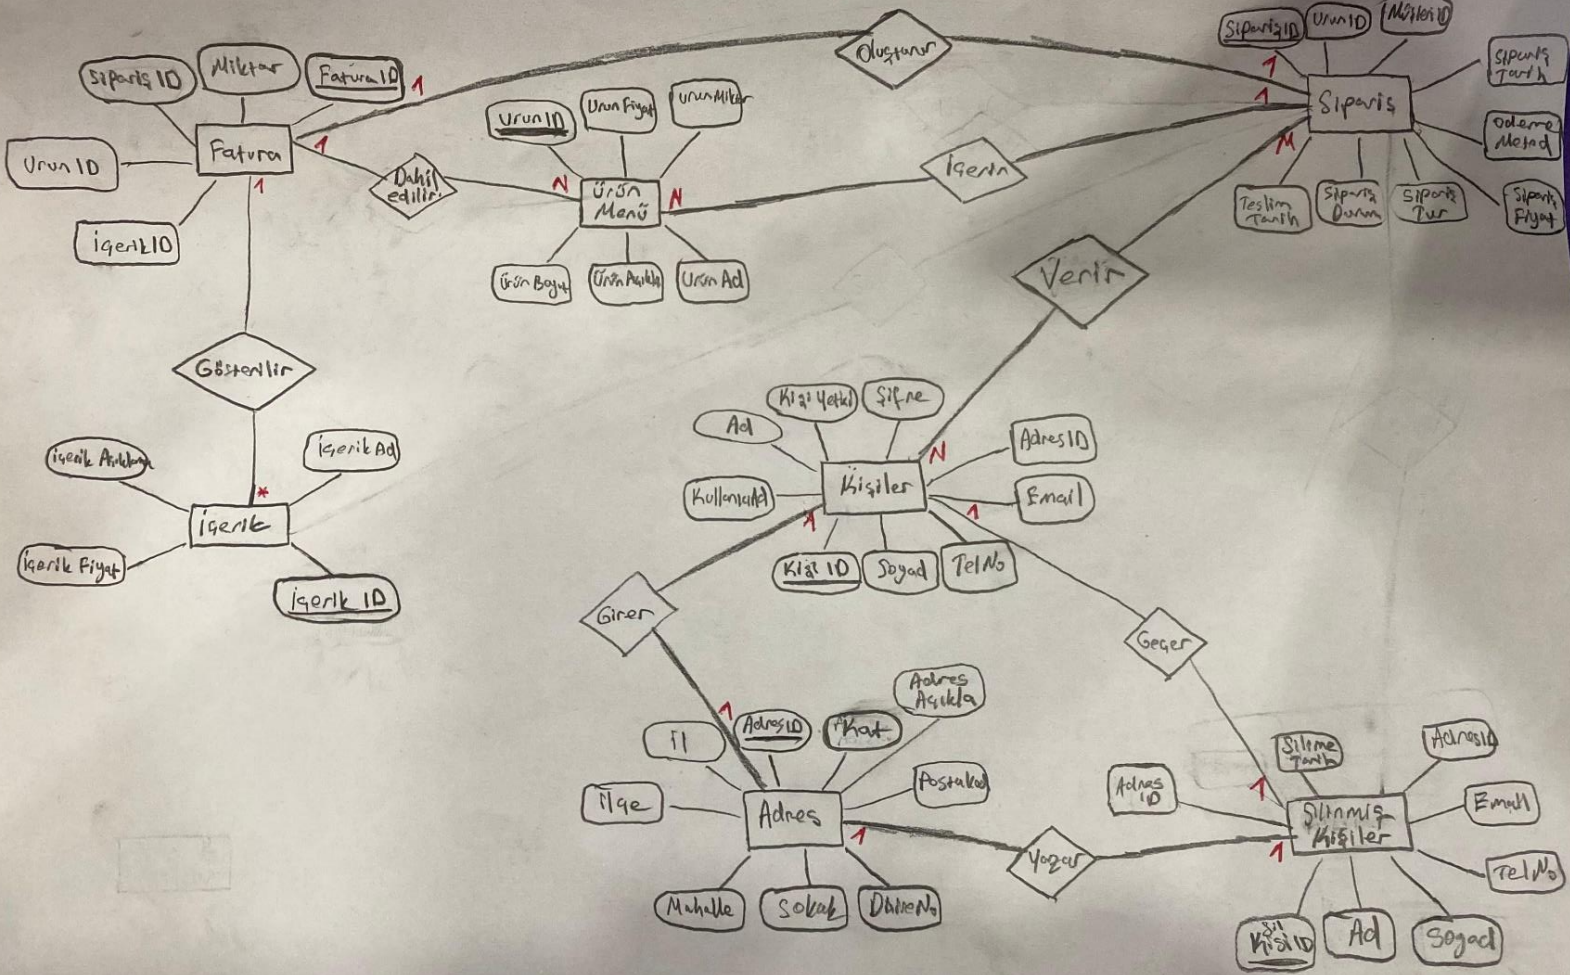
Siparis ID
Miktar
Fatura ID
1
Urun ID
Fatura
1
1
içerikID
Oluşturur
1
1
SiparişID
UrunID
MüşteriID
Siparis Tarih
Siparis
Odeme Metod
M
Teslim Tarih
Siparis Durum
Siparis Tur
Siparis Fiyat
UrunID
Urun Fiyat
UrunMiktar
Dahil edilir
N
Ürün Menü
N
İçerir
Ürün Boyut
Ürün Açıkla
Urun Ad
Verir
Gösterilir
Kişi Yetki
Şifre
Ad
AdresID
N
Kişiler
Email
KullanıcıAd
1
1
Kişi ID
Soyad
TelNo
içerik Açıklama
içerik Ad
*
içerik
içerik Fiyat
içerik ID
Girer
Geçer
1
AdresID
Kat
Adres Açıkla
İl
İlçe
Adres
Postakod
1
Mahalle
Sokak
DaireNo
Yazar
Silime Tarih
AdresID
Adres ID
1
Silinmiş Kişiler
Email
1
TelNo
Sil KisiID
Ad
Soyad